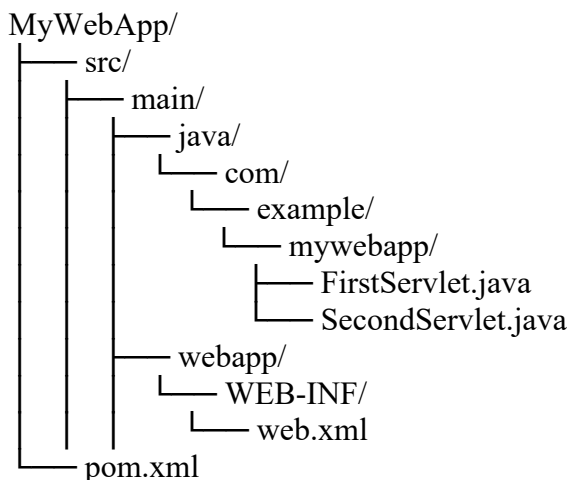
MyWebApp/
├── src/
│   └── main/
│       ├── java/
│       │   └── com/
│       │       └── example/
│       │           └── mywebapp/
│       │               ├── FirstServlet.java
│       │               └── SecondServlet.java
│       └── webapp/
│           └── WEB-INF/
│               └── web.xml
└── pom.xml